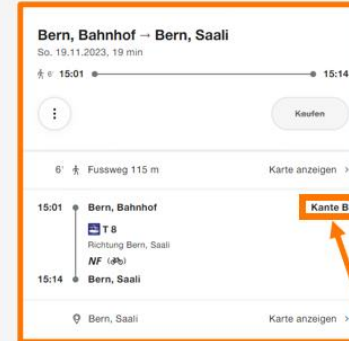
Bern, Bahnhof → Bern, Saali
So. 19.11.2023, 19 min

6' 15:01 15:14

⋮ Kaufen

6' Fussweg 115 m Karte anzeigen >

15:01 Bern, Bahnhof Kante B

T 8
Richtung Bern, Saali
NF

15:14 Bern, Saali

Bern, Saali Karte anzeigen >